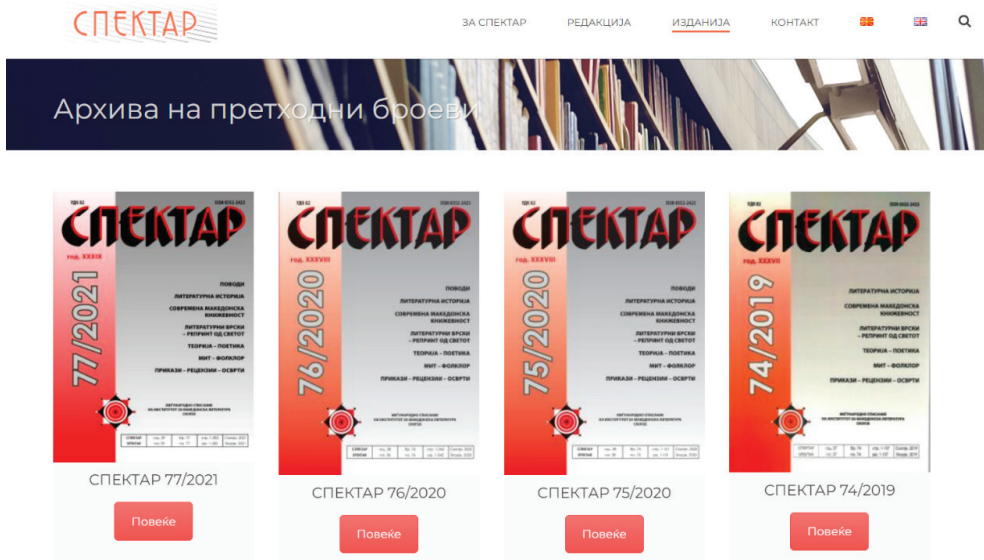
СПЕКТАР

ЗА СПЕКТАР РЕДАКЦИЈА ИЗДАНИЈА КОНТАКТ

Архива на претходни броеви

СПЕКТАР
год. XXXIX
77/2021
ПОВОДИ
ЛИТЕРАТУРНА ИСТОРИЈА
СОВРЕМЕНА МАКЕДОНСКА КНИЖЕВНОСТ
ЛИТЕРАТУРНИ ВРСКИ – РЕПРИНТ ОД СВЕТОТ
ТЕОРИЈА – ПОЕТИКА
МИТ – ФОЛКЛОР
ПРИКАЗИ – РЕЦЕНЗИИ – ОСВРТИ

СПЕКТАР 77/2021
Повеќе

СПЕКТАР
год. XXXVIII
76/2020
ПОВОДИ
ЛИТЕРАТУРНА ИСТОРИЈА
СОВРЕМЕНА МАКЕДОНСКА КНИЖЕВНОСТ
ЛИТЕРАТУРНИ ВРСКИ – РЕПРИНТ ОД СВЕТОТ
ТЕОРИЈА – ПОЕТИКА
МИТ – ФОЛКЛОР
ПРИКАЗИ – РЕЦЕНЗИИ – ОСВРТИ

СПЕКТАР 76/2020
Повеќе

СПЕКТАР
год. XXXVIII
75/2020
ПОВОДИ
ЛИТЕРАТУРНА ИСТОРИЈА
СОВРЕМЕНА МАКЕДОНСКА КНИЖЕВНОСТ
ЛИТЕРАТУРНИ ВРСКИ – РЕПРИНТ ОД СВЕТОТ
ТЕОРИЈА – ПОЕТИКА
МИТ – ФОЛКЛОР
ПРИКАЗИ – РЕЦЕНЗИИ – ОСВРТИ

СПЕКТАР 75/2020
Повеќе

СПЕКТАР
год. XXXVII
74/2019
ЛИТЕРАТУРНА ИСТОРИЈА
СОВРЕМЕНА МАКЕДОНСКА КНИЖЕВНОСТ
ЛИТЕРАТУРНИ ВРСКИ – РЕПРИНТ ОД СВЕТОТ
ТЕОРИЈА – ПОЕТИКА
МИТ – ФОЛКЛОР
ПРИКАЗИ – РЕЦЕНЗИИ – ОСВРТИ

СПЕКТАР 74/2019
Повеќе